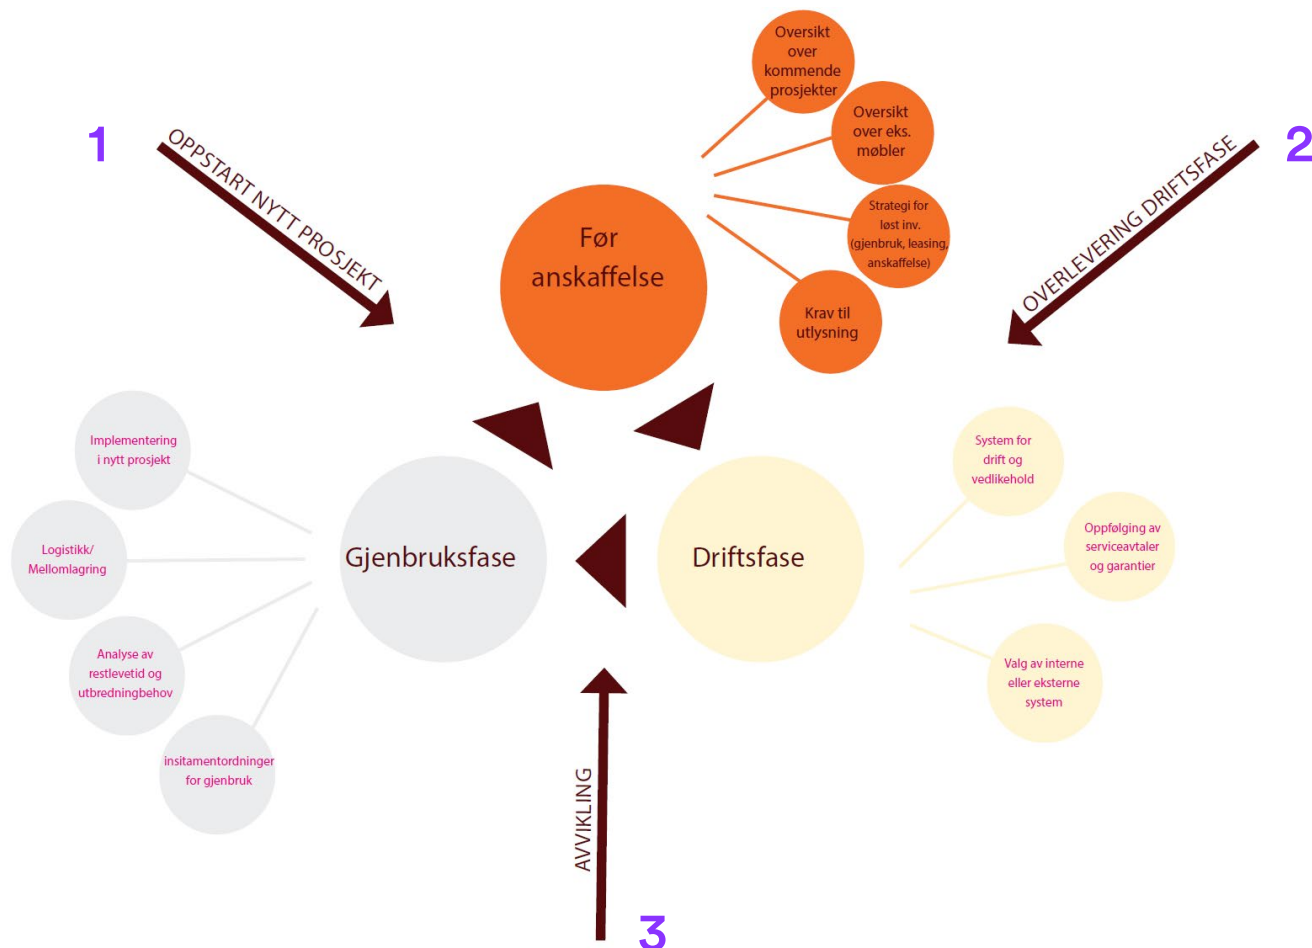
Oversikt over kommende prosjekter

Oversikt over eks. møbler

Strategi for løst inv. (gjenbruk, leasing, anskaffelse)

Krav til utlysning

1

OPPSTART NYTT PROSJEKT

Før anskaffelse

OVERLEVERING DRIFTSFASE

2

Implementering i nytt prosjekt

Logistikk/ Mellomlagring

Analyse av restlevetid og utbredningbehov

insitamentordninger for gjenbruk

Gjenbruksfase

Driftsfase

System for drift og vedlikehold

Oppfølging av serviceavtaler og garantier

Valg av interne eller eksterne system

AVVIKLING

3